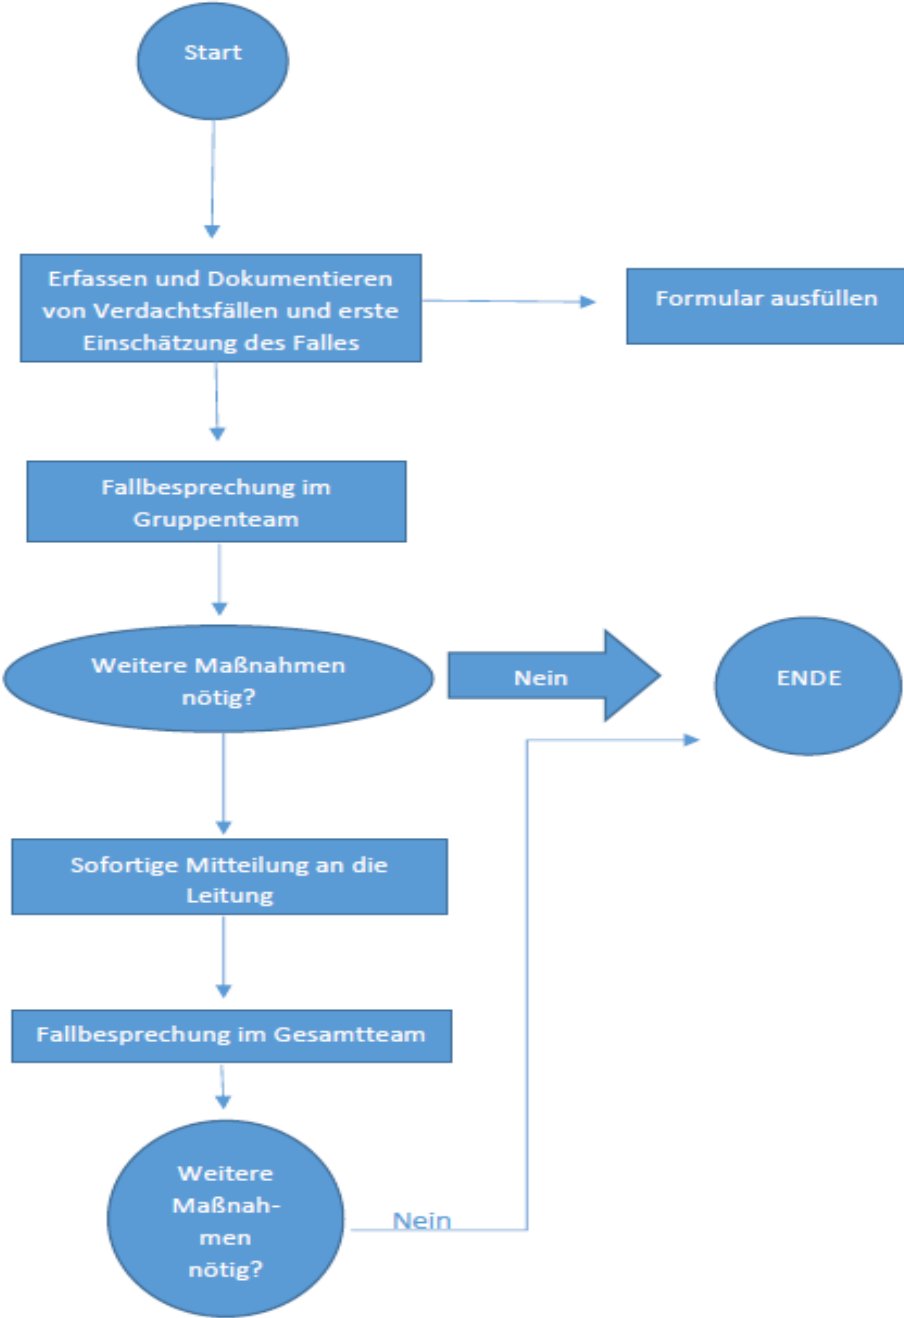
Start

Erfassen und Dokumentieren von Verdachtsfällen und erste Einschätzung des Falles

Formular ausfüllen

Fallbesprechung im Gruppenteam

Weitere Maßnahmen nötig?

Nein

ENDE

Sofortige Mitteilung an die Leitung

Fallbesprechung im Gesamtteam

Weitere Maßnahmen nötig?

Nein